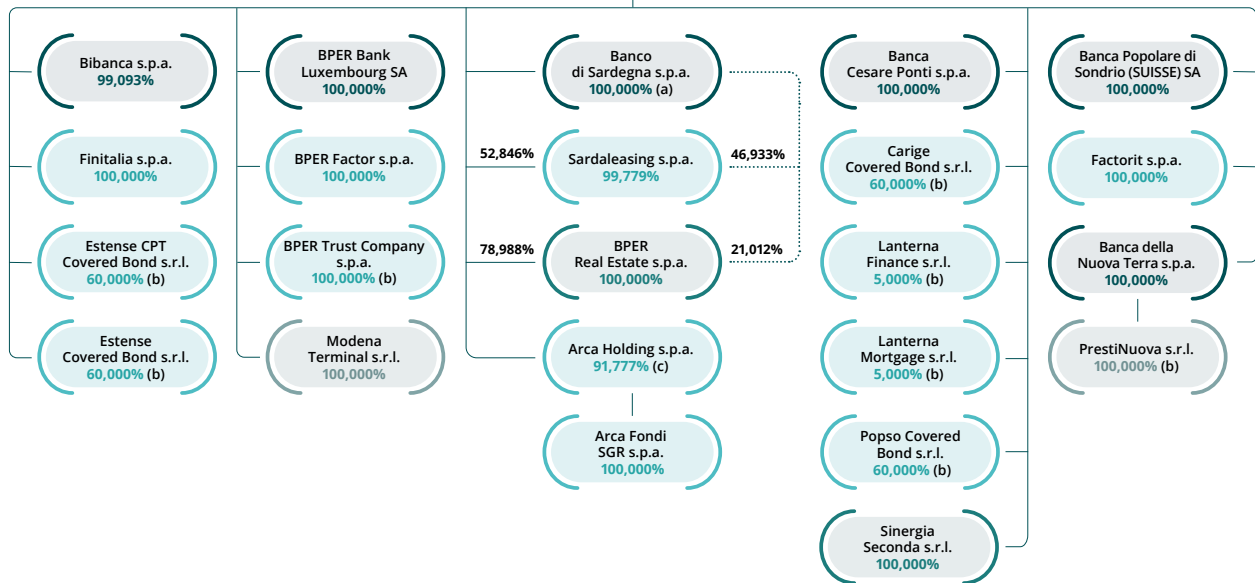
Bibanca s.p.a.
99,093%

Finitalia s.p.a.
100,000%

Estense CPT Covered Bond s.r.l.
60,000% (b)

Estense Covered Bond s.r.l.
60,000% (b)

BPER Bank Luxembourg SA
100,000%

BPER Factor s.p.a.
100,000%

BPER Trust Company s.p.a.
100,000% (b)

Modena Terminal s.r.l.
100,000%

Banco di Sardegna s.p.a.
100,000% (a)

52,846%
Sardaleasing s.p.a.
99,779%
46,933%

78,988%
BPER Real Estate s.p.a.
100,000%
21,012%

Arca Holding s.p.a.
91,777% (c)

Arca Fondi SGR s.p.a.
100,000%

Banca Cesare Ponti s.p.a.
100,000%

Carige Covered Bond s.r.l.
60,000% (b)

Lanterna Finance s.r.l.
5,000% (b)

Lanterna Mortgage s.r.l.
5,000% (b)

Popso Covered Bond s.r.l.
60,000% (b)

Sinergia Seconda s.r.l.
100,000%

Banca Popolare di Sondrio (SUISSE) SA
100,000%

Factorit s.p.a.
100,000%

Banca della Nuova Terra s.p.a.
100,000%

PrestiNuova s.r.l.
100,000% (b)